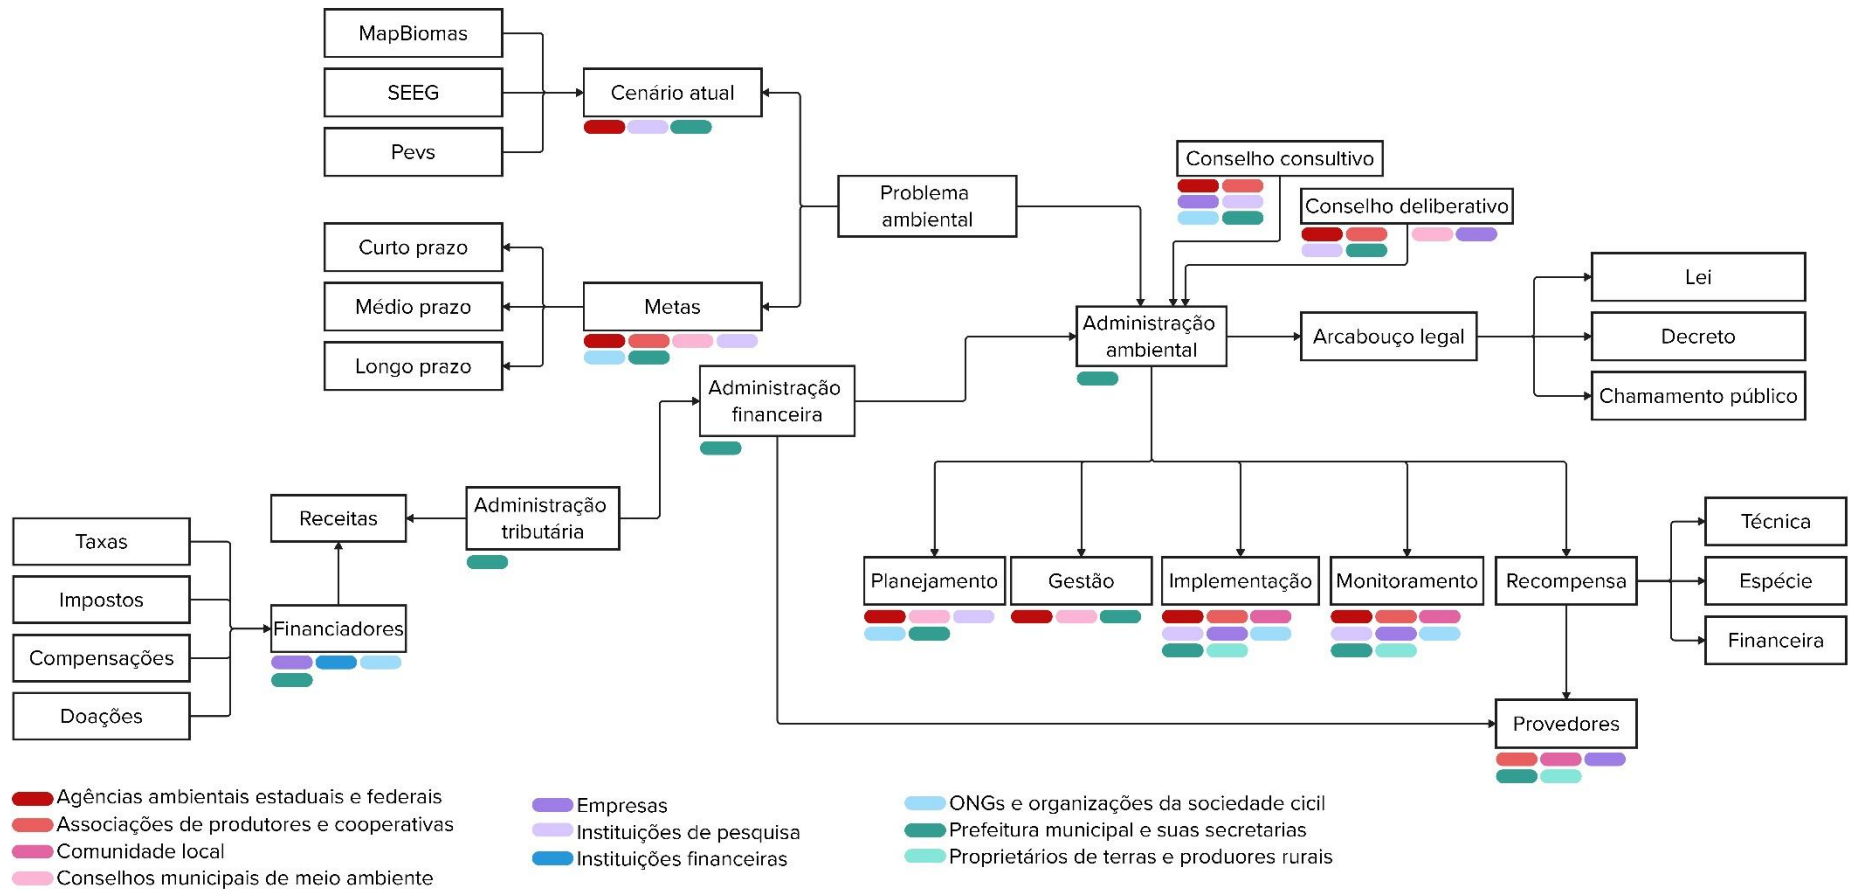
MapBiomas

SEEG

Pevs

Cenário atual

Problema ambiental

Curto prazo

Médio prazo

Longo prazo

Metas

Conselho consultivo

Conselho deliberativo

Administração ambiental

Arcabouço legal

Lei

Decreto

Chamamento público

Administração financeira

Administração tributária

Receitas

Taxas

Impostos

Compensações

Doações

Financiadores

Planejamento

Gestão

Implementação

Monitoramento

Recompensa

Técnica

Espécie

Financeira

Provedores

Agências ambientais estaduais e federais
Associações de produtores e cooperativas
Comunidade local
Conselhos municipais de meio ambiente

Empresas
Instituições de pesquisa
Instituições financeiras

ONGs e organizações da sociedade cicil
Prefeitura municipal e suas secretarias
Proprietários de terras e produores rurais